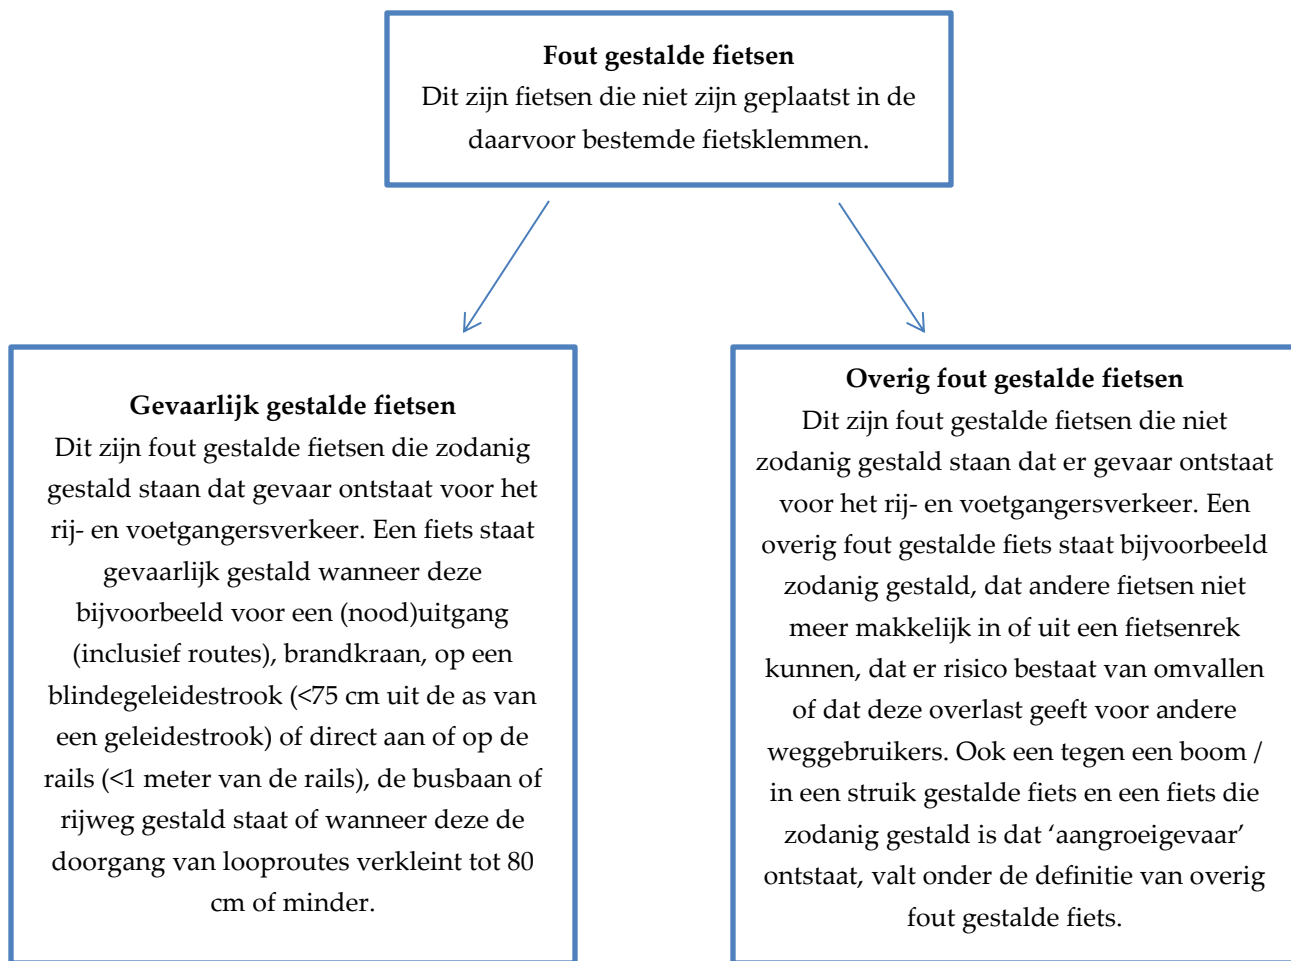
**Fout gestalde fietsen**
Dit zijn fietsen die niet zijn geplaatst in de daarvoor bestemde fietsklemmen.

**Gevaarlijk gestalde fietsen**
Dit zijn fout gestalde fietsen die zodanig gestald staan dat gevaar ontstaat voor het rij- en voetgangersverkeer. Een fiets staat gevaarlijk gestald wanneer deze bijvoorbeeld voor een (nood)uitgang (inclusief routes), brandkraan, op een blindegeleidestrook (<75 cm uit de as van een geleidestrook) of direct aan of op de rails (<1 meter van de rails), de busbaan of rijweg gestald staat of wanneer deze de doorgang van looproutes verkleint tot 80 cm of minder.

**Overig fout gestalde fietsen**
Dit zijn fout gestalde fietsen die niet zodanig gestald staan dat er gevaar ontstaat voor het rij- en voetgangersverkeer. Een overig fout gestalde fiets staat bijvoorbeeld zodanig gestald, dat andere fietsen niet meer makkelijk in of uit een fietsenrek kunnen, dat er risico bestaat van omvallen of dat deze overlast geeft voor andere weggebruikers. Ook een tegen een boom / in een struik gestalde fiets en een fiets die zodanig gestald is dat ‘aangroeigevaar’ ontstaat, valt onder de definitie van overig fout gestalde fiets.